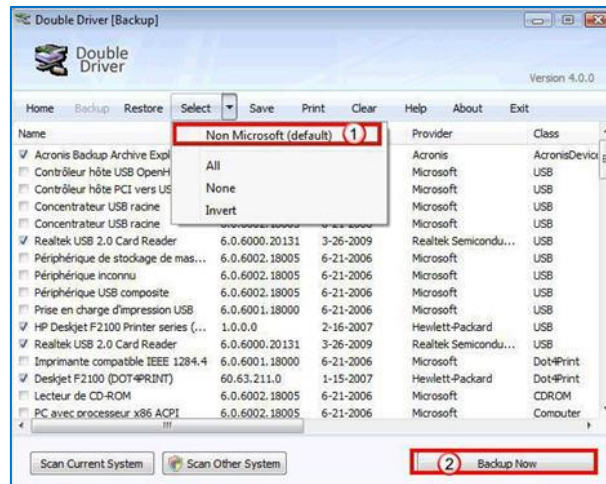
Double Driver [Backup]

Double Driver

Version 4.0.0

Home Backup Restore Select Save Print Clear Help About Exit

Non Microsoft (default) 1
All
None
Invert

| Name | | | Provider | Class |
|---|---|---|---|---|
| Acronis Backup Archive Expl | | | Acronis | AcronisDevice |
| Contrôleur hôte USB OpenH | | | Microsoft | USB |
| Contrôleur hôte PCI vers US | | | Microsoft | USB |
| Concentrateur USB racine | | | Microsoft | USB |
| Concentrateur USB racine | | | Microsoft | USB |
| Realtek USB 2.0 Card Reader | 6.0.6000.20131 | 3-26-2009 | Realtek Semicondu... | USB |
| Périphérique de stockage de mas... | 6.0.6002.18005 | 6-21-2006 | Microsoft | USB |
| Périphérique inconnu | 6.0.6002.18005 | 6-21-2006 | Microsoft | USB |
| Périphérique USB composite | 6.0.6002.18005 | 6-21-2006 | Microsoft | USB |
| Prise en charge d'impression USB | 6.0.6001.18000 | 6-21-2006 | Microsoft | USB |
| HP Deskjet F2100 Printer series (... | 1.0.0.0 | 2-16-2007 | Hewlett-Packard | USB |
| Realtek USB 2.0 Card Reader | 6.0.6000.20131 | 3-26-2009 | Realtek Semicondu... | USB |
| Imprimante compatible IEEE 1284.4 | 6.0.6001.18000 | 6-21-2006 | Microsoft | Dot4Print |
| Deskjet F2100 (DOT4PRINT) | 60.63.211.0 | 1-15-2007 | Hewlett-Packard | Dot4Print |
| Lecteur de CD-ROM | 6.0.6002.18005 | 6-21-2006 | Microsoft | CDROM |
| PC avec processeur x86 ACPI | 6.0.6002.18005 | 6-21-2006 | Microsoft | Computer |

Scan Current System  Scan Other System  2 Backup Now